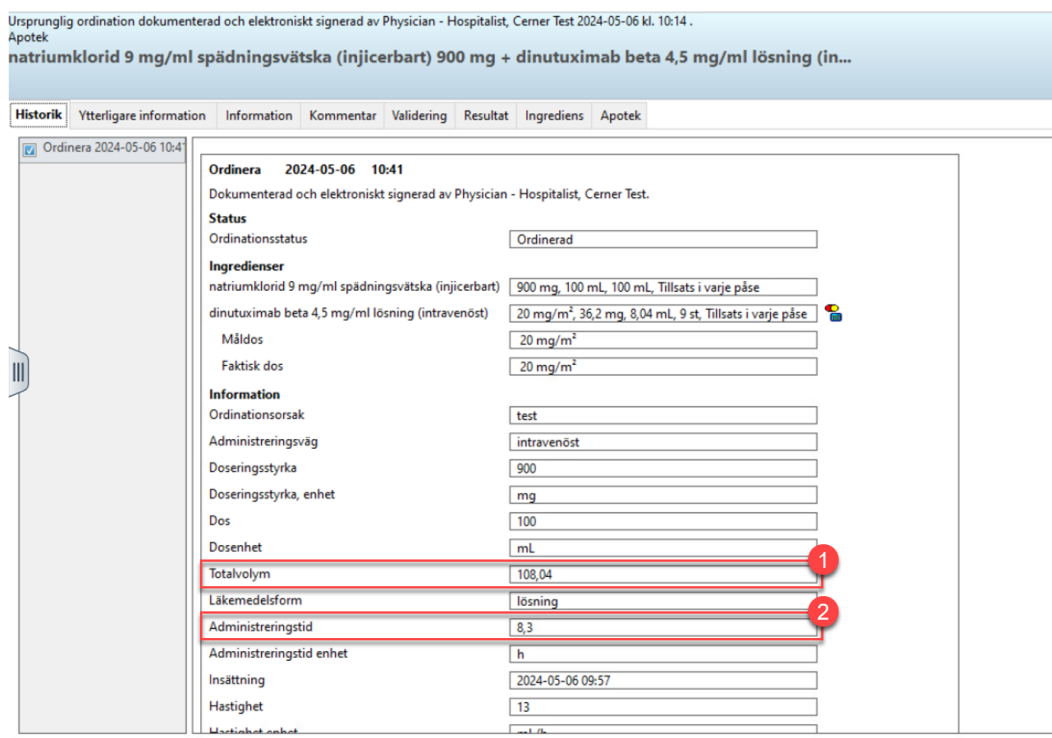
Ursprunglig ordination dokumenterad och elektroniskt signerad av Physician - Hospitalist, Cerner Test 2024-05-06 kl. 10:14 .
Apotek
natriumklorid 9 mg/ml spädningsvätska (injicerbart) 900 mg + dinutuximab beta 4,5 mg/ml lösning (in...

Historik | Ytterligare information | Information | Kommentar | Validering | Resultat | Ingrediens | Apotek

Ordinera 2024-05-06 10:41

Ordinera 2024-05-06 10:41
Dokumenterad och elektroniskt signerad av Physician - Hospitalist, Cerner Test.

Status
| Ordinationsstatus | Ordinerad |
|---|---|

Ingredienser
| natriumklorid 9 mg/ml spädningsvätska (injicerbart) | 900 mg, 100 mL, 100 mL, Tillsats i varje påse |
|---|---|
| dinutuximab beta 4,5 mg/ml lösning (intravenöst) | 20 mg/m², 36,2 mg, 8,04 mL, 9 st, Tillsats i varje påse |
| Måldos | 20 mg/m² |
| Faktisk dos | 20 mg/m² |

Information
| Ordinationsorsak | test |
|---|---|
| Administreringsväg | intravenöst |
| Doseringsstyrka | 900 |
| Doseringsstyrka, enhet | mg |
| Dos | 100 |
| Dosenhet | mL |
| Totalvolym | 108,04 |
| Läkemedelsform | lösning |
| Administreringstid | 8,3 |
| Administreringstid enhet | h |
| Insättning | 2024-05-06 09:57 |
| Hastighet | 13 |
| Hastighet enhet | mL/h |

1
2